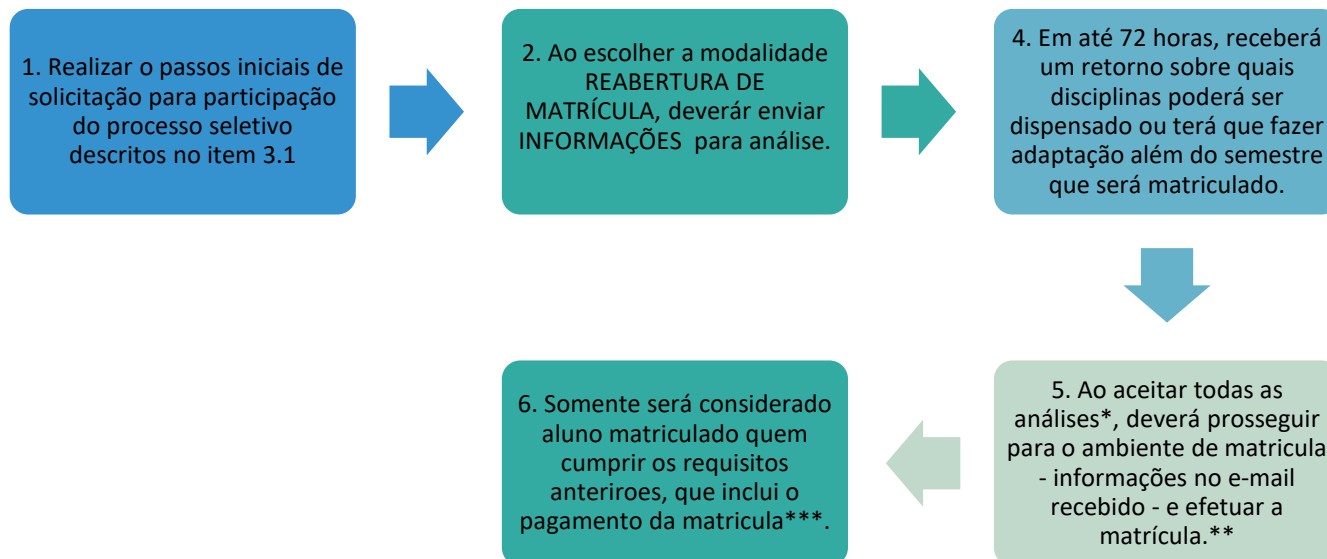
1. Realizar o passos iniciais de solicitação para participação do processo seletivo descritos no item 3.1

2. Ao escolher a modalidade REABERTURA DE MATRÍCULA, deverár enviar INFORMAÇÕES para análise.

4. Em até 72 horas, receberá um retorno sobre quais disciplinas poderá ser dispensado ou terá que fazer adaptação além do semestre que será matriculado.

5. Ao aceitar todas as análises*, deverá prosseguir para o ambiente de matricula - informações no e-mail recebido - e efetuar a matrícula.**

6. Somente será considerado aluno matriculado quem cumprir os requisitos anteriroes, que inclui o pagamento da matricula***.